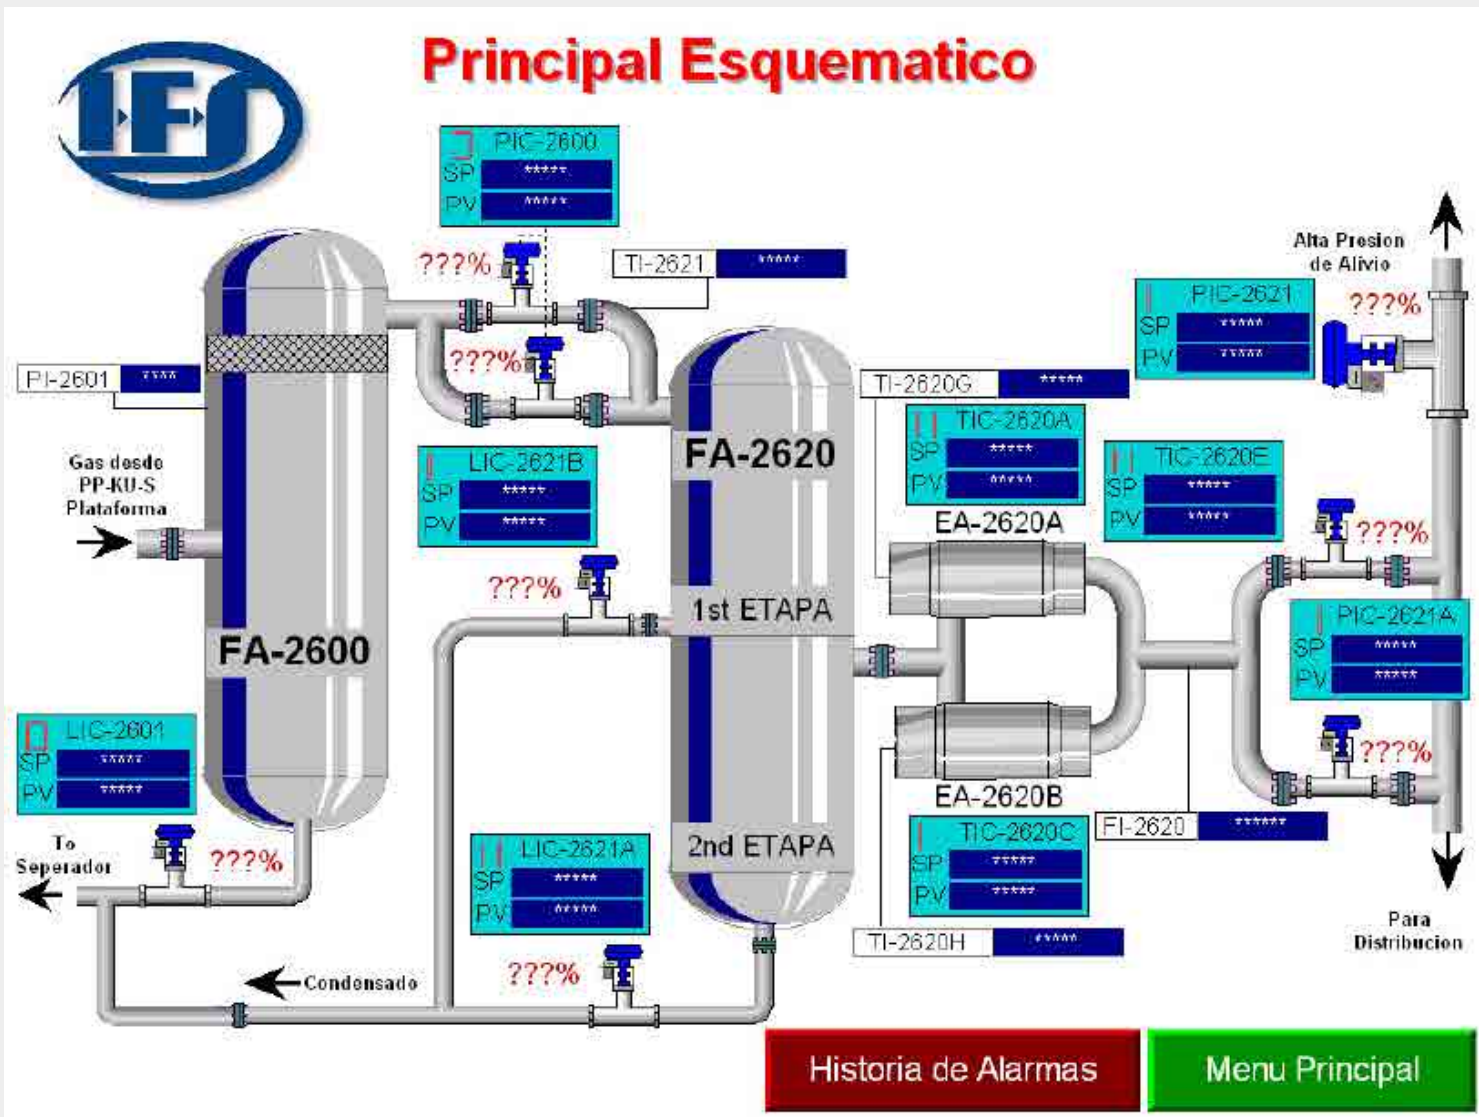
IFS

Principal Esquematico

PIC-2600
SP *****
PV *****

???%

TI-2621 *****

???%

PI-2601 ****

Gas desde PP-KU-S Plataforma

LIC-2621B
SP *****
PV *****

FA-2620

TI-2620G *****

TIC-2620A
SP *****
PV *****

EA-2620A

Alta Presion de Alivio

PIC-2621
SP *****
PV *****

???%

TIC-2620E
SP *****
PV *****

???%

???%

1st ETAPA

FA-2600

PIC-2621A
SP *****
PV *****

LIC-2601
SP *****
PV *****

EA-2620B

???%

To Seperador

???%

LIC-2621A
SP *****
PV *****

2nd ETAPA

TIC-2620C
SP *****
PV *****

FI-2620 ******

TI-2620H *****

Para Distribucion

Condensado

???%

Historia de Alarmas

Menu Principal